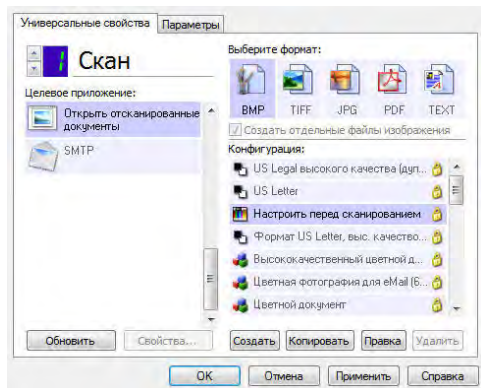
Универсальные свойства | Параметры

1 Скан

Целевое приложение:

Открыть отсканированные документы

SMTP

Выберите формат:

BMP TIFF JPG PDF TEXT

Создать отдельные файлы изображения

Конфигурация:

US Legal высокого качества (дупл...

US Letter

Настроить перед сканированием

Формат US Letter, выс. качество...

Высококачественный цветной д...

Цветная фотография для eMail (6...

Цветной документ

Обновить | Свойства... | Создать | Копировать | Правка | Удалить

OK | Отмена | Применить | Справка